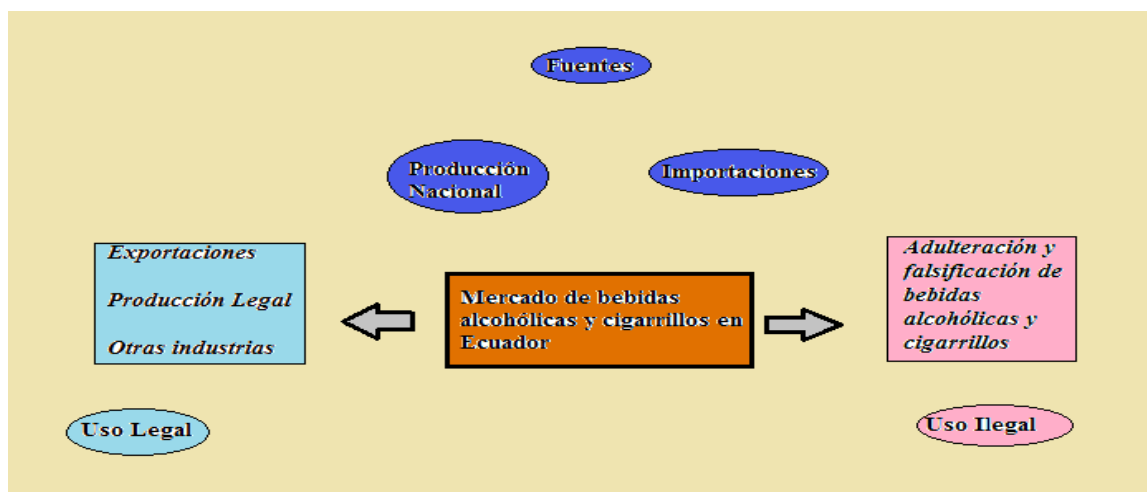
Fuentes

Producción Nacional

Importaciones

Exportaciones

Producción Legal

Otras industrias

Mercado de bebidas alcohólicas y cigarrillos en Ecuador

Adulteración y falsificación de bebidas alcohólicas y cigarrillos

Uso Legal

Uso Ilegal